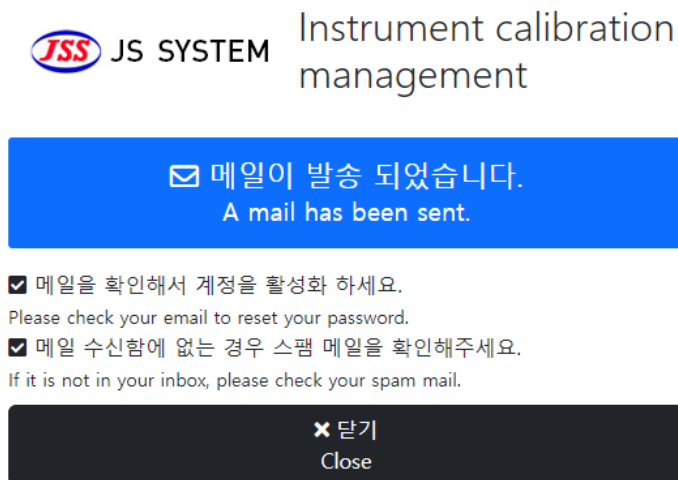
JSS JS SYSTEM

Instrument calibration management

메일이 발송 되었습니다.
A mail has been sent.

메일을 확인해서 계정을 활성화 하세요.
Please check your email to reset your password.
메일 수신함에 없는 경우 스팸 메일을 확인해주세요.
If it is not in your inbox, please check your spam mail.

닫기
Close